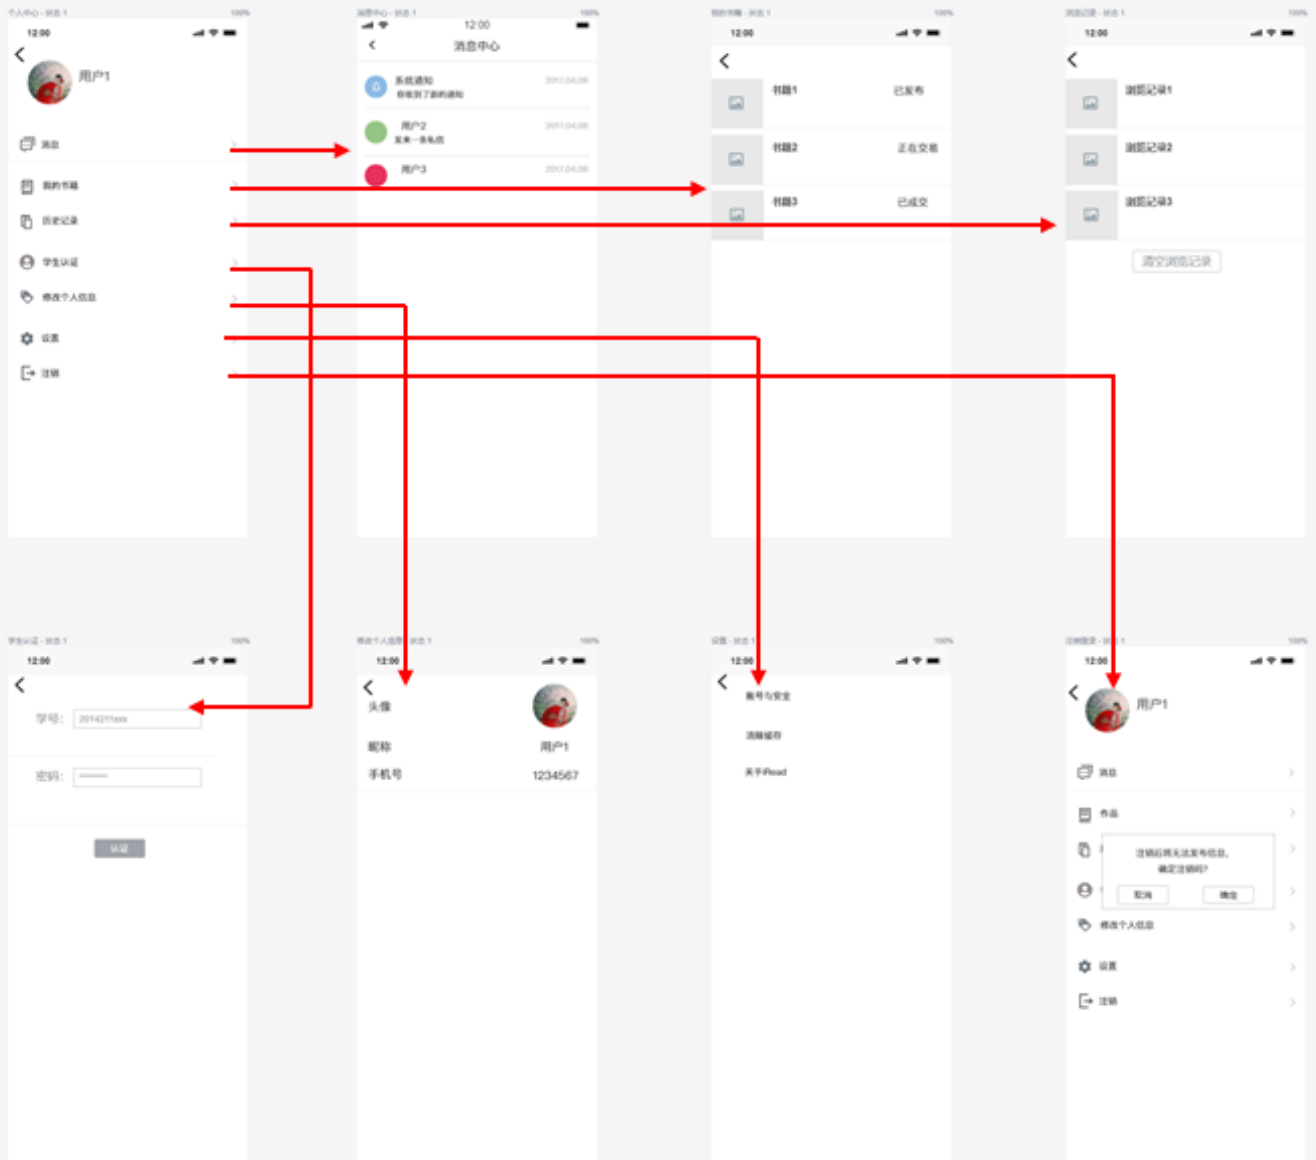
个人中心 - 状态 1 100%
12:00
用户1
消息
我的书籍
历史记录
学生认证
修改个人信息
设置
注销

消息中心 - 状态 1 100%
12:00
消息中心
系统通知
你收到了新的通知
2017.04.06
用户2
发来一条私信
2017.04.06
用户3
2017.04.06

我的书籍 - 状态 1 100%
12:00
书籍1 已发布
书籍2 正在交易
书籍3 已成交

浏览记录 - 状态 1 100%
12:00
浏览记录1
浏览记录2
浏览记录3
清空浏览记录

学生认证 - 状态 1 100%
12:00
学号: 2014211xxx
密码: ••••••
认证

修改个人信息 - 状态 1 100%
12:00
头像
昵称 用户1
手机号 1234567

设置 - 状态 1 100%
12:00
账号与安全
清除缓存
关于iRead

注销登录 - 状态 1 100%
12:00
用户1
消息
作品
注销后将无法发布信息,
确定注销吗?
取消 确定
修改个人信息
设置
注销